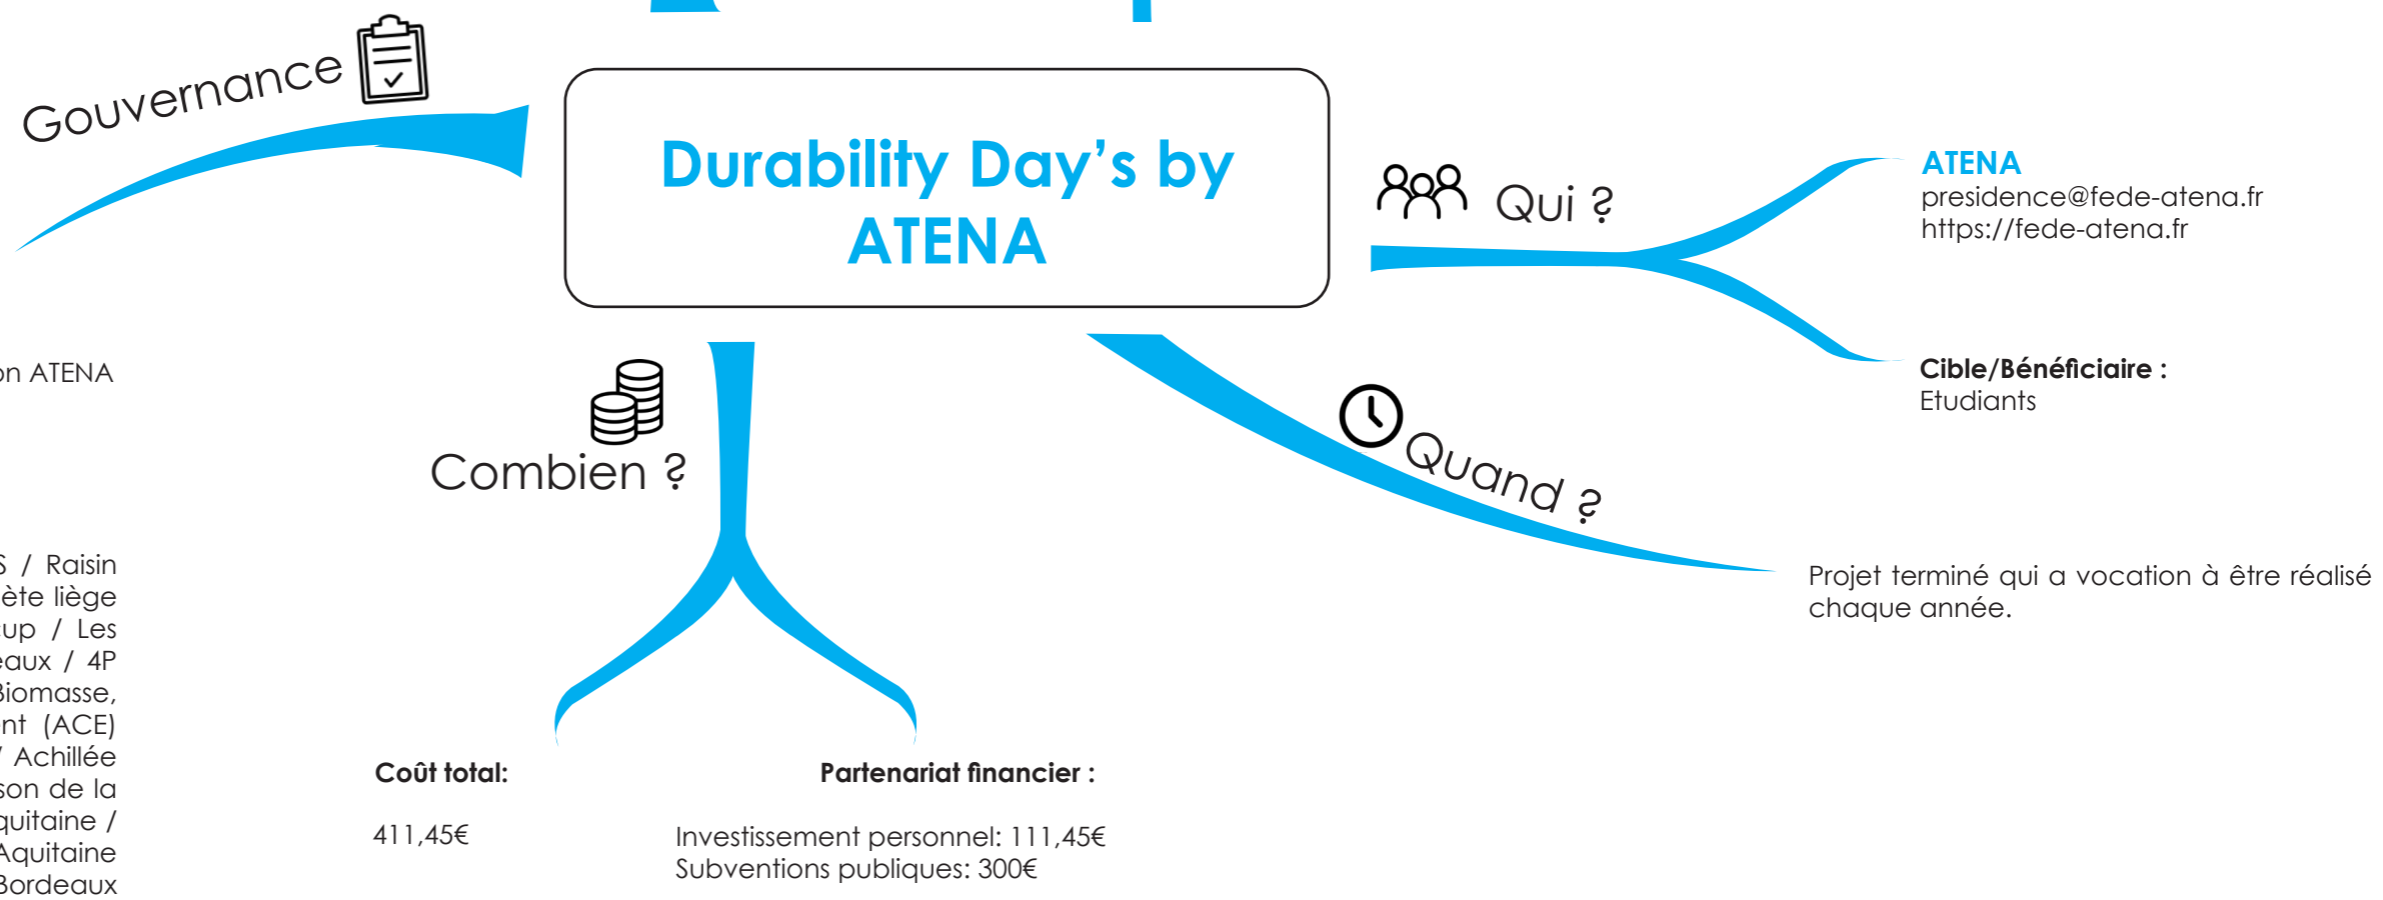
Gouvernance

Durability Day's by ATENA

Qui ?

ATENA
presidence@fede-atena.fr
https://fede-atena.fr

Cible/Bénéficiaire :
Etudiants

on ATENA

Combien ?

Quand ?

Projet terminé qui a vocation à être réalisé chaque année.

S / Raisin
ète liège
up / Les
eaux / 4P
Biomasse,
nt (ACE)
/ Achillée
son de la
quitaine /
Aquitaine
Bordeaux

Coût total:

411,45€

Partenariat financier :

Investissement personnel: 111,45€
Subventions publiques: 300€